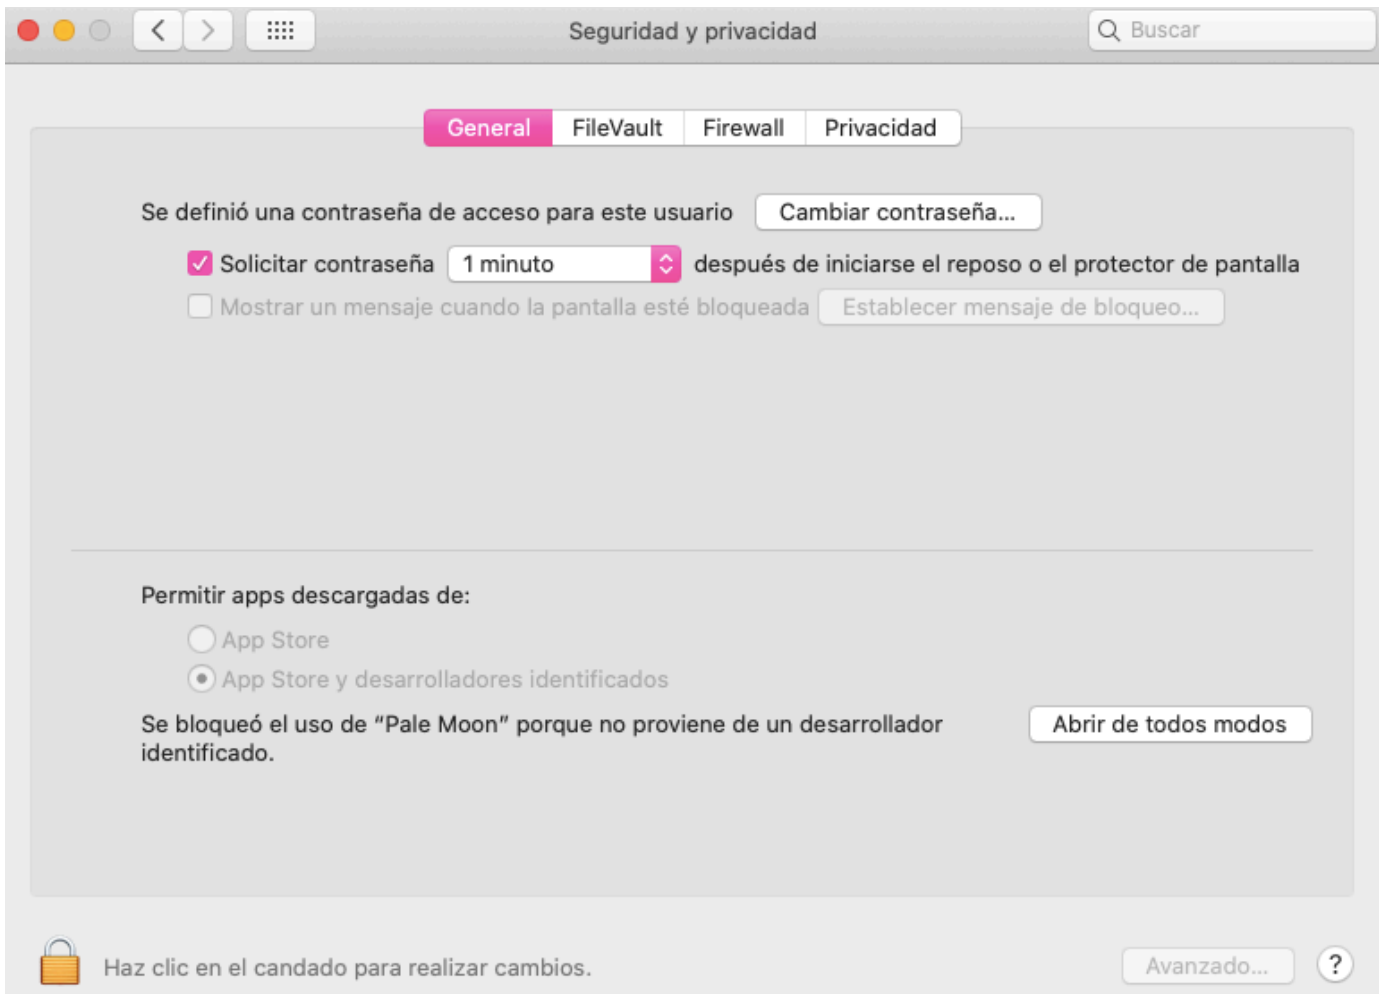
Seguridad y privacidad

Buscar

General FileVault Firewall Privacidad

Se definió una contraseña de acceso para este usuario Cambiar contraseña...

Solicitar contraseña 1 minuto después de iniciarse el reposo o el protector de pantalla

Mostrar un mensaje cuando la pantalla esté bloqueada Establecer mensaje de bloqueo...

Permitir apps descargadas de:

App Store

App Store y desarrolladores identificados

Se bloqueó el uso de “Pale Moon” porque no proviene de un desarrollador identificado.

Abrir de todos modos

Haz clic en el candado para realizar cambios.

Avanzado...

?